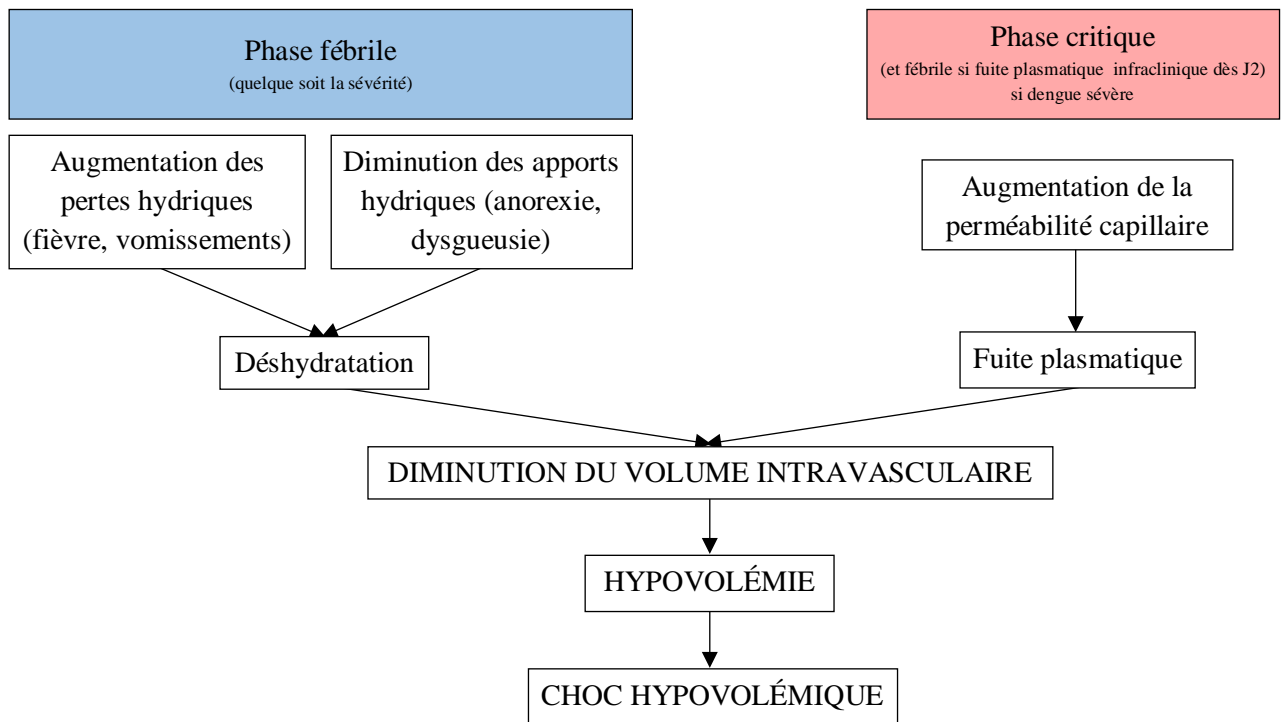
Phase fébrile
(quelque soit la sévérité)

Phase critique
(et fébrile si fuite plasmatique infraclinique dès J2)
si dengue sévère

Augmentation des pertes hydriques (fièvre, vomissements)

Diminution des apports hydriques (anorexie, dysgueusie)

Augmentation de la perméabilité capillaire

Déshydratation

Fuite plasmatique

DIMINUTION DU VOLUME INTRAVASCULAIRE

HYPOVOLÉMIE

CHOC HYPOVOLÉMIQUE